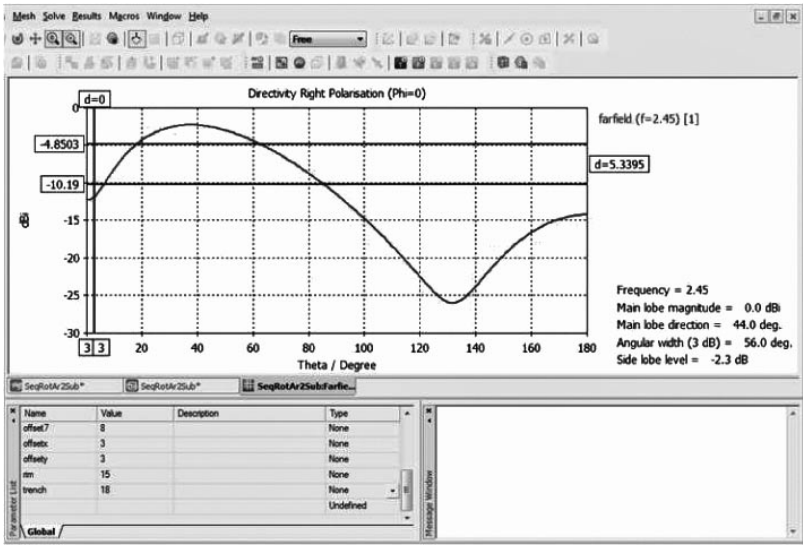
Mesh Solve Results Macros Window Help

Free

Directivity Right Polarisation (Phi=0)

d=0

-4.8503

-10.19

d=5.3395

farfield (f=2.45) [1]

dB

0

-15

-20

-25

-30

3 3 20 40 60 80 100 120 140 160 180

Theta / Degree

Frequency = 2.45
Main lobe magnitude = 0.0 dBi
Main lobe direction = 44.0 deg.
Angular width (3 dB) = 56.0 deg.
Side lobe level = -2.3 dB

SeqRotAr2Sub* SeqRotAr2Sub* SeqRotAr2Sub:farfie...

| Name | Value | Description | Type |
|---|---|---|---|
| offset7 | 8 | | None |
| offsetx | 3 | | None |
| offsety | 3 | | None |
| rim | 15 | | None |
| trench | 18 | | None |
| | | | Undefined |

Parameter List

Global

Message Window